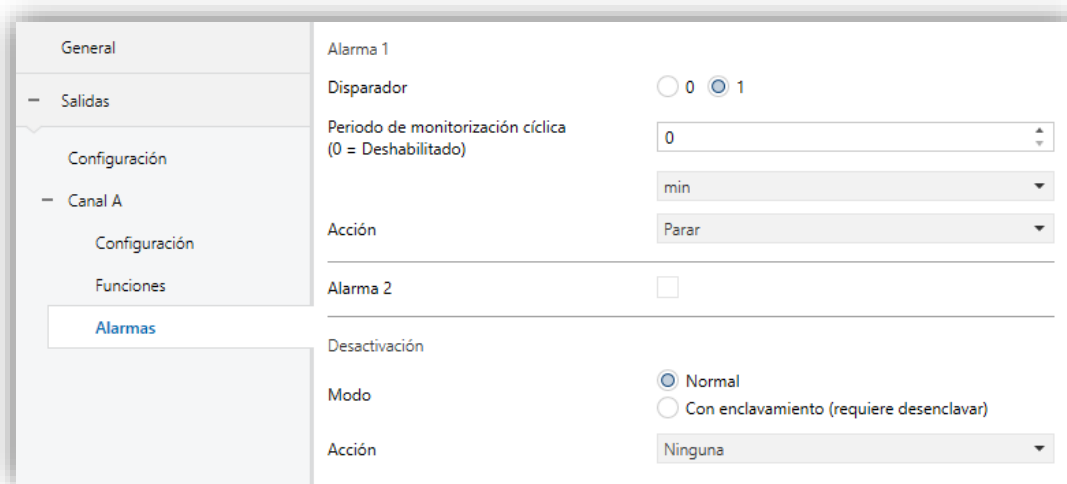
General

− Salidas

Configuración

− Canal A

Configuración

Funciones

Alarmas

Alarma 1

Disparador 0 1

Periodo de monitorización cíclica (0 = Deshabilitado) 0

min

Acción Parar

Alarma 2

Desactivación

Modo Normal
Con enclavamiento (requiere desenclavar)

Acción Ninguna